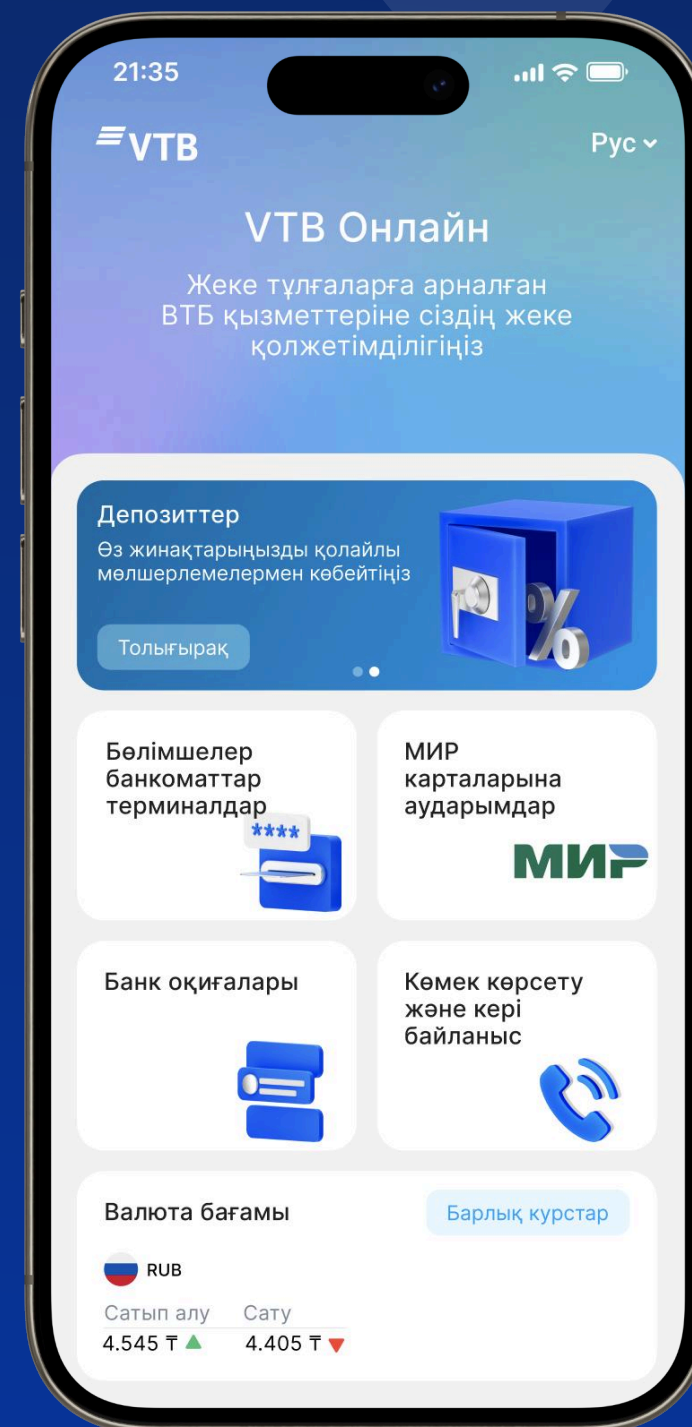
21:35

VTB

Рус

VTB Онлайн

Жеке тұлғаларға арналған ВТБ қызметтеріне сіздің жеке қолжетімділігіңіз

Депозиттер

Өз жинақтарыңызды қолайлы мөлшерлемелермен көбейтіңіз

Толығырақ

%

Бөлімшелер банкоматтар терминалдар

****

МИР карталарына аударымдар

МИР

Банк оқиғалары

Көмек көрсету және кері байланыс

Валюта бағамы

Барлық курстар

RUB

| Сатып алу | Сату |
|---|---|
| 4.545 ₸ ▲ | 4.405 ₸ ▼ |